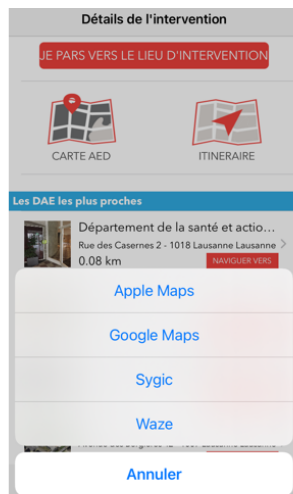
Détails de l'intervention

JE PARS VERS LE LIEU D'INTERVENTION

CARTE AED

ITINERAIRE

Les DAE les plus proches

Département de la santé et actio...
Rue des Casernes 2 - 1018 Lausanne Lausanne
0.08 km
NAVIGUER VERS

Apple Maps

Google Maps

Sygic

Waze

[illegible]

Annuler